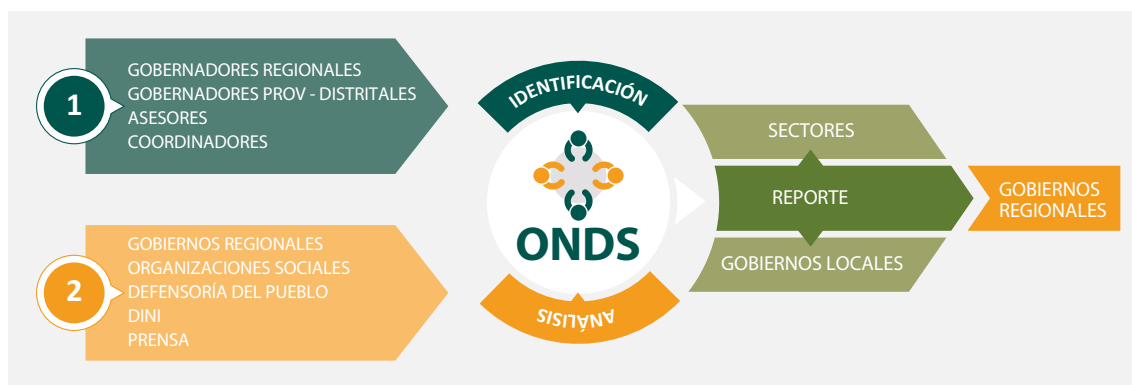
1
GOBERNADORES REGIONALES
GOBERNADORES PROV - DISTRITALES
ASESORES
COORDINADORES

2
GOBIERNOS REGIONALES
ORGANIZACIONES SOCIALES
DEFENSORÍA DEL PUEBLO
DINI
PRENSA

IDENTIFICACIÓN
ONDS
ANÁLISIS

SECTORES
REPORTE
GOBIERNOS LOCALES

GOBIERNOS REGIONALES